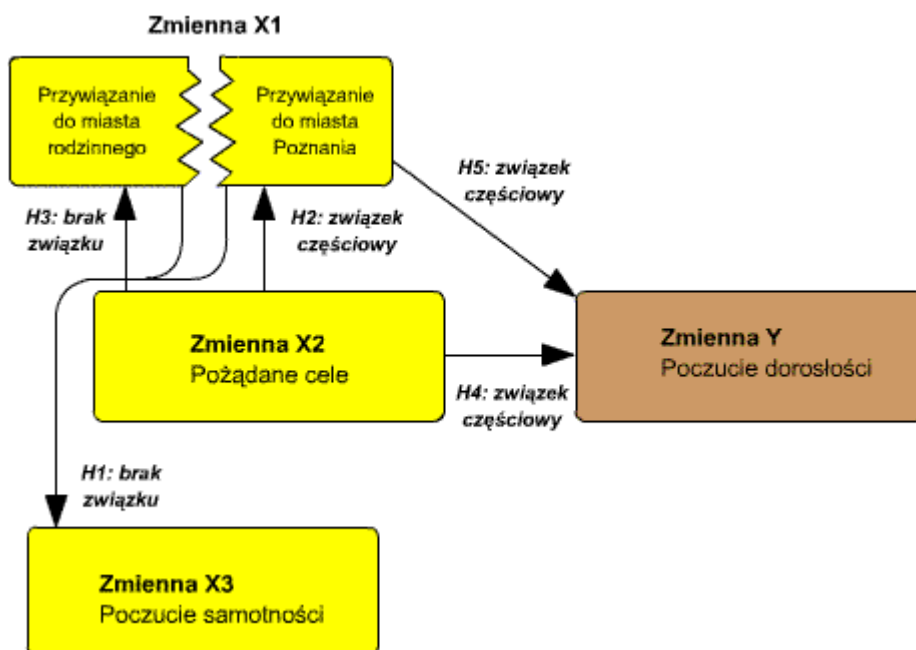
Zmienna X1

Przywiązanie do miasta rodzinnego

Przywiązanie do miasta Poznania

H5: związek częściowy

H3: brak związku

H2: związek częściowy

Zmienna X2
Pożądane cele

Zmienna Y
Poczucie dorosłości

H4: związek częściowy

H1: brak związku

Zmienna X3
Poczucie samotności